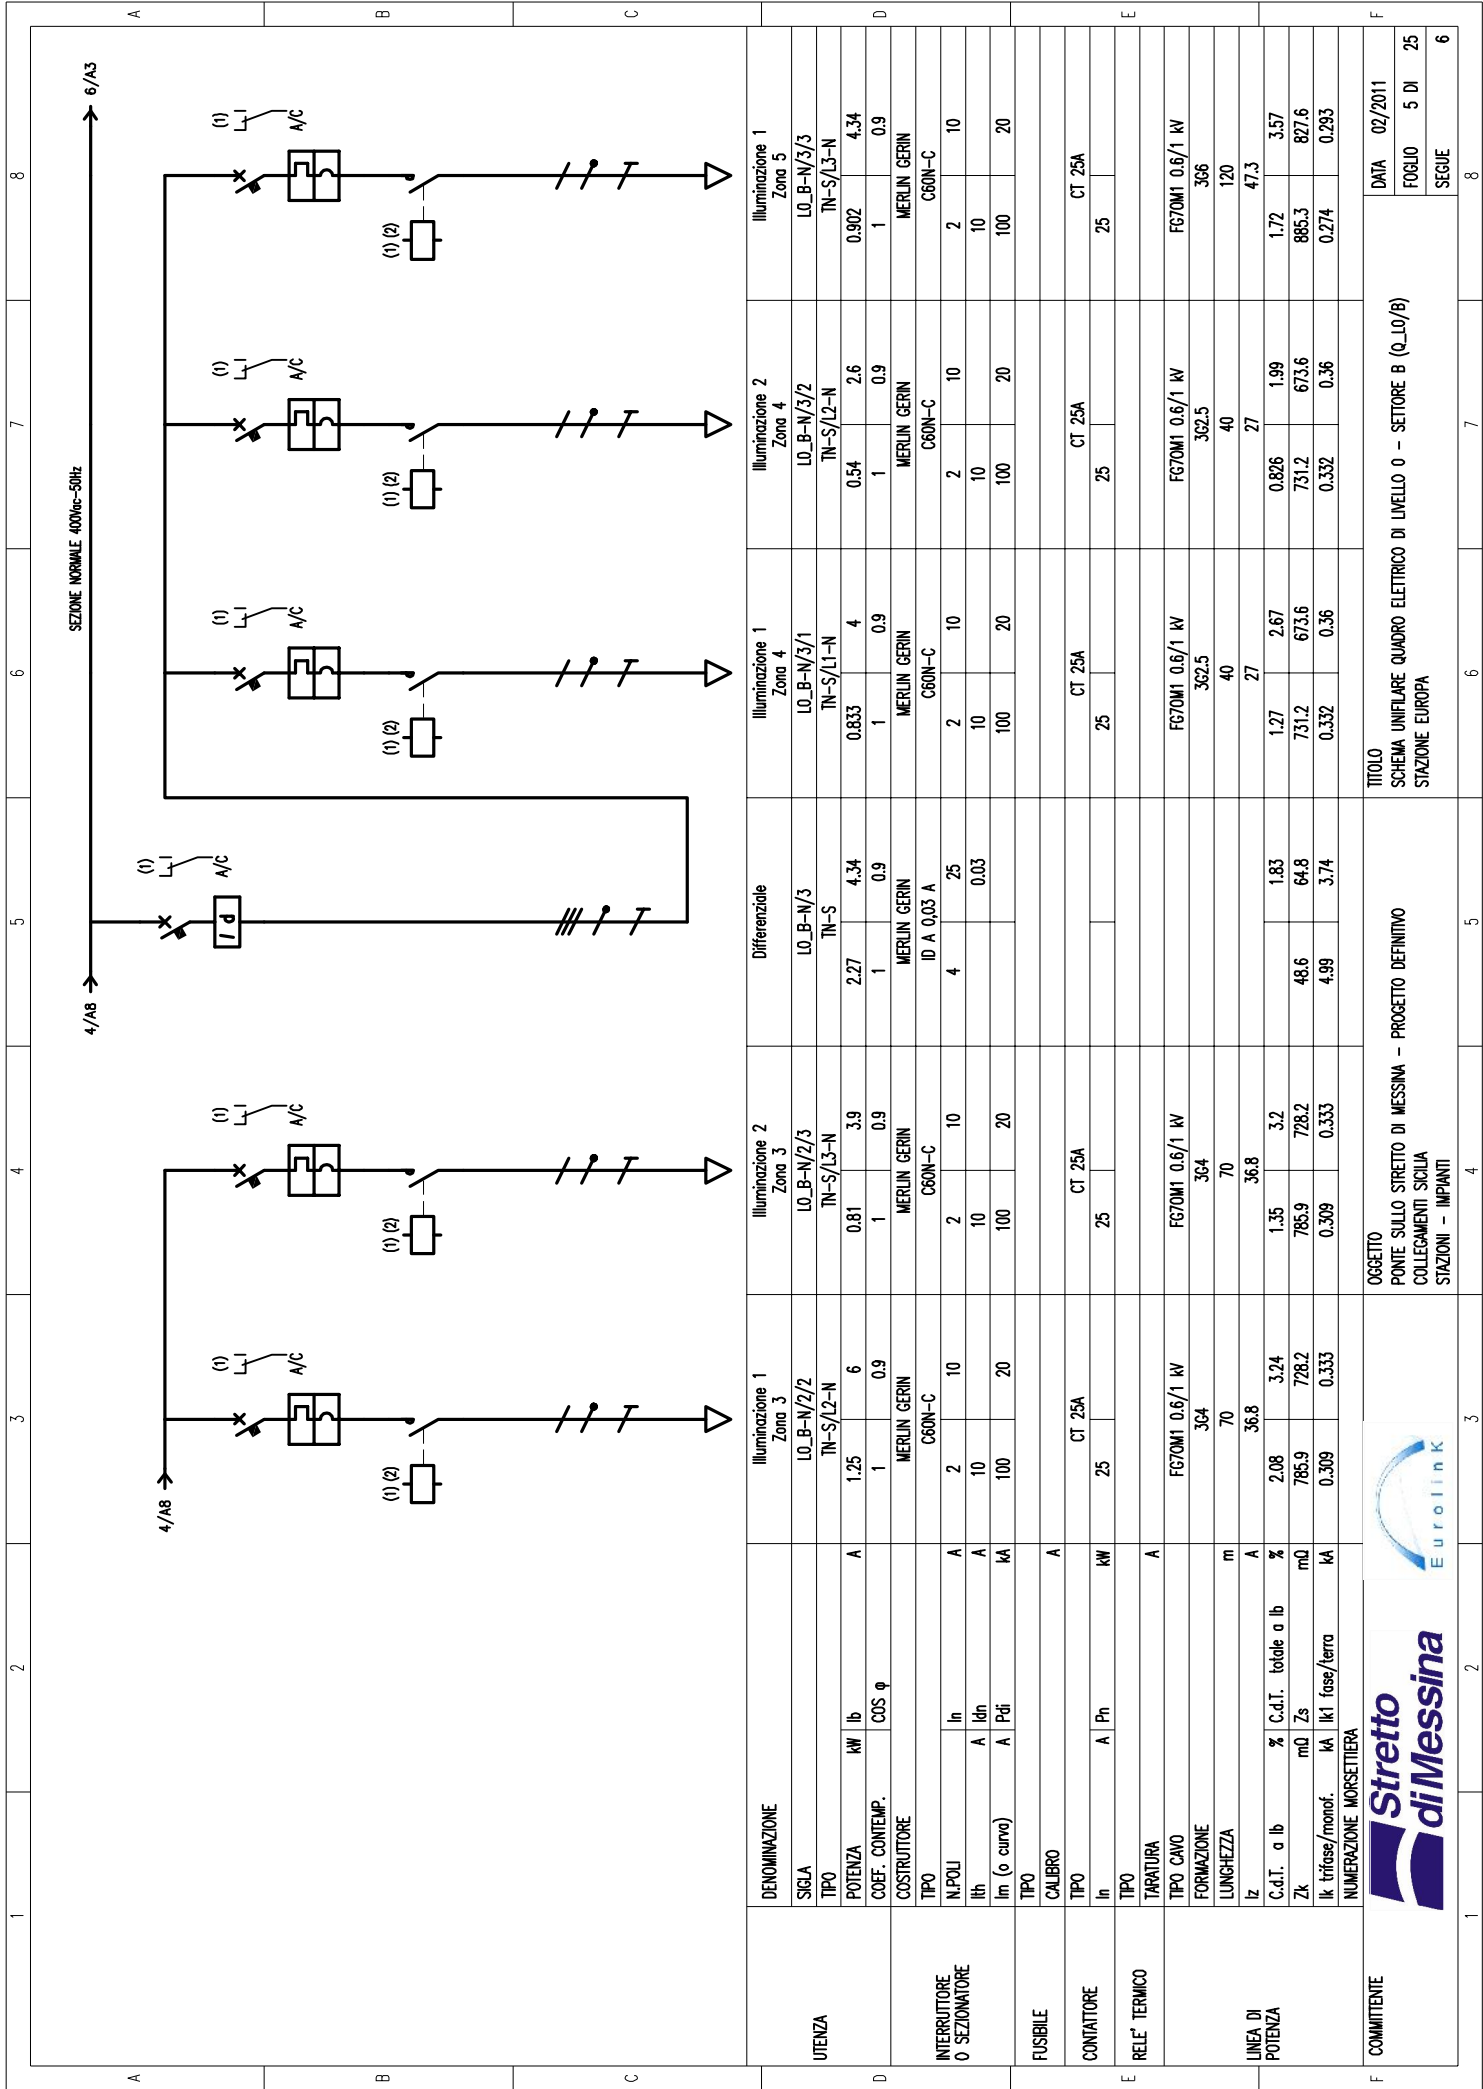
SEZIONE NORMALE 400Vac-50Hz

4/A8
6/A3
4/A8

(1) A/C
(1) (2)
I d

| | | | | Illuminazione 1 Zona 3 | Illuminazione 2 Zona 3 | Differenziale | Illuminazione 1 Zona 4 | Illuminazione 2 Zona 4 | Illuminazione 1 Zona 5 |
|---|---|---|---|---|---|---|---|---|---|
| UTENZA | DENOMINAZIONE | | | | | | | | |
| | SIGLA | | | L0_B-N/2/2 | L0_B-N/2/3 | L0_B-N/3 | L0_B-N/3/1 | L0_B-N/3/2 | L0_B-N/3/3 |
| | TIPO | | | TN-S/L2-N | TN-S/L3-N | TN-S | TN-S/L1-N | TN-S/L2-N | TN-S/L3-N |
| | POTENZA | kW | Ib A | 1.25 / 6 | 0.81 / 3.9 | 2.27 / 4.34 | 0.833 / 4 | 0.54 / 2.6 | 0.902 / 4.34 |
| | COEF. CONTEMP. | | COS φ | 1 / 0.9 | 1 / 0.9 | 1 / 0.9 | 1 / 0.9 | 1 / 0.9 | 1 / 0.9 |
| INTERRUTTORE O SEZIONATORE | COSTRUTTORE | | | MERLIN GERIN | MERLIN GERIN | MERLIN GERIN | MERLIN GERIN | MERLIN GERIN | MERLIN GERIN |
| | TIPO | | | C60N-C | C60N-C | ID A 0,03 A | C60N-C | C60N-C | C60N-C |
| | N.POLI | | In A | 2 / 10 | 2 / 10 | 4 / 25 | 2 / 10 | 2 / 10 | 2 / 10 |
| | Ith | A | Idn A | 10 | 10 | 0.03 | 10 | 10 | 10 |
| | Im (o curva) | A | Pdi kA | 100 / 20 | 100 / 20 | | 100 / 20 | 100 / 20 | 100 / 20 |
| FUSIBILE | TIPO | | | | | | | | |
| | CALIBRO | | A | | | | | | |
| CONTATTORE | TIPO | | | CT 25A | CT 25A | | CT 25A | CT 25A | CT 25A |
| | In | A | Pn kW | 25 | 25 | | 25 | 25 | 25 |
| RELE' TERMICO | TIPO | | | | | | | | |
| | TARATURA | | A | | | | | | |
| LINEA DI POTENZA | TIPO CAVO | | | FG70M1 0.6/1 kV | FG70M1 0.6/1 kV | | FG70M1 0.6/1 kV | FG70M1 0.6/1 kV | FG70M1 0.6/1 kV |
| | FORMAZIONE | | | 3G4 | 3G4 | | 3G2.5 | 3G2.5 | 3G6 |
| | LUNGHEZZA | | m | 70 | 70 | | 40 | 40 | 120 |
| | Iz | | A | 36.8 | 36.8 | | 27 | 27 | 47.3 |
| | C.d.T. a Ib | % | C.d.T. totale a Ib % | 2.08 / 3.24 | 1.35 / 3.2 | / 1.83 | 1.27 / 2.67 | 0.826 / 1.99 | 1.72 / 3.57 |
| | Zk | mΩ | Zs mΩ | 785.9 / 728.2 | 785.9 / 728.2 | 48.6 / 64.8 | 731.2 / 673.6 | 731.2 / 673.6 | 885.3 / 827.6 |
| | Ik trifase/monof. | kA | Ik1 fase/terra kA | 0.309 / 0.333 | 0.309 / 0.333 | 4.99 / 3.74 | 0.332 / 0.36 | 0.332 / 0.36 | 0.274 / 0.293 |
| | NUMERAZIONE MORSETTIERA | | | | | | | | |

COMMITTENTE
Stretto di Messina
Eurolink

OGGETTO
PONTE SULLO STRETTO DI MESSINA - PROGETTO DEFINITIVO
COLLEGAMENTI SICILIA
STAZIONI - IMPIANTI

TITOLO
SCHEMA UNIFILARE QUADRO ELETTRICO DI LIVELLO 0 - SETTORE B (Q_L0/B)
STAZIONE EUROPA

DATA 02/2011
FOGLIO 5 DI 25
SEGUE 6